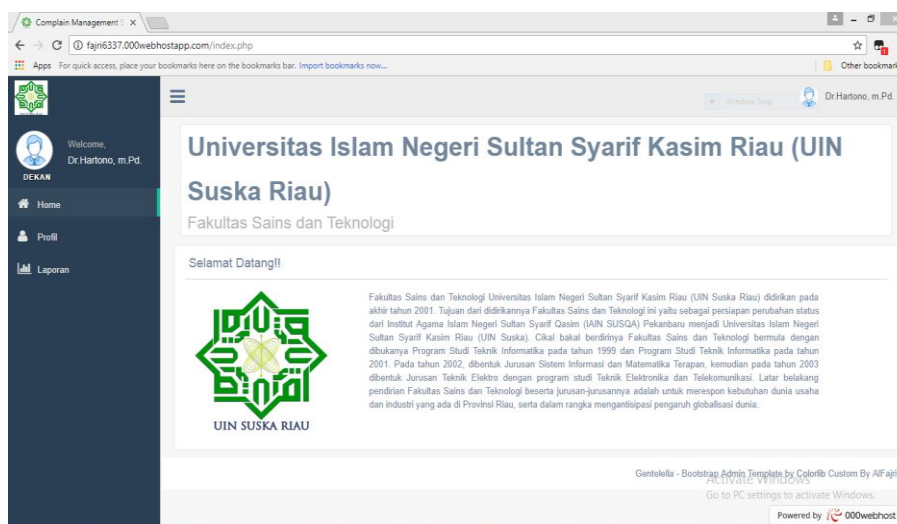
Complain Management S ×

fajri6337.000webhostapp.com/index.php

Apps For quick access, place your bookmarks here on the bookmarks bar. Import bookmarks now...

Other bookmarks

Window Snip

Dr.Hartono, m.Pd.

Welcome,
Dr.Hartono, m.Pd.

DEKAN

Home

Profil

Laporan

Universitas Islam Negeri Sultan Syarif Kasim Riau (UIN Suska Riau)

Fakultas Sains dan Teknologi

Selamat Datang!!

UIN SUSKA RIAU

Fakultas Sains dan Teknologi Universitas Islam Negeri Sultan Syarif Kasim Riau (UIN Suska Riau) didirikan pada akhir tahun 2001. Tujuan dari didirikannya Fakultas Sains dan Teknologi ini yaitu sebagai persiapan perubahan status dari Institut Agama Islam Negeri Sultan Syarif Qasim (IAIN SUSQA) Pekanbaru menjadi Universitas Islam Negeri Sultan Syarif Kasim Riau (UIN Suska). Cikal bakal berdirinya Fakultas Sains dan Teknologi bermula dengan dibukanya Program Studi Teknik Informatika pada tahun 1999 dan Program Studi Teknik Informatika pada tahun 2001. Pada tahun 2002, dibentuk Jurusan Sistem Informasi dan Matematika Terapan, kemudian pada tahun 2003 dibentuk Jurusan Teknik Elektro dengan program studi Teknik Elektronika dan Telekomunikasi. Latar belakang pendirian Fakultas Sains dan Teknologi beserta jurusan-jurusannya adalah untuk merespon kebutuhan dunia usaha dan industri yang ada di Provinsi Riau, serta dalam rangka mengantisipasi pengaruh globalisasi dunia.

Gentelella - Bootstrap Admin Template by Colorlib Custom By AlFajri

Activate Windows
Go to PC settings to activate Windows.

Powered by 000webhost